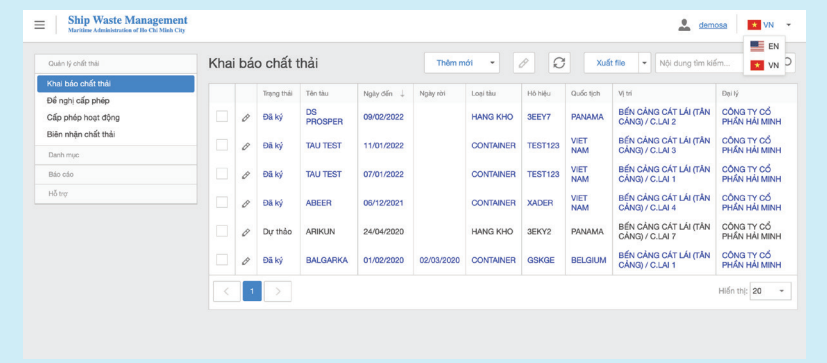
Ship Waste Management
Maritime Administration of Ho Chi Minh City

demosa VN

EN
VN

Quản lý chất thải
Khai báo chất thải
Đề nghị cấp phép
Cấp phép hoạt động
Biên nhận chất thải
Danh mục
Báo cáo
Hỗ trợ

Khai báo chất thải

Thêm mới
Xuất file
Nội dung tìm kiếm...

| | | Trạng thái | Tên tàu | Ngày đến | Ngày rời | Loại tàu | Hô hiệu | Quốc tịch | Vị trí | Đại lý |
|---|---|---|---|---|---|---|---|---|---|---|
| | | Đã ký | DS PROSPER | 09/02/2022 | | HANG KHO | 3EEY7 | PANAMA | BẾN CẢNG CÁT LÁI (TÂN CẢNG) / C.LAI 2 | CÔNG TY CỔ PHẦN HẢI MINH |
| | | Đã ký | TAU TEST | 11/01/2022 | | CONTAINER | TEST123 | VIET NAM | BẾN CẢNG CÁT LÁI (TÂN CẢNG) / C.LAI 3 | CÔNG TY CỔ PHẦN HẢI MINH |
| | | Đã ký | TAU TEST | 07/01/2022 | | CONTAINER | TEST123 | VIET NAM | BẾN CẢNG CÁT LÁI (TÂN CẢNG) / C.LAI 1 | CÔNG TY CỔ PHẦN HẢI MINH |
| | | Đã ký | ABEER | 06/12/2021 | | CONTAINER | XADER | VIET NAM | BẾN CẢNG CÁT LÁI (TÂN CẢNG) / C.LAI 4 | CÔNG TY CỔ PHẦN HẢI MINH |
| | | Dự thảo | ARIKUN | 24/04/2020 | | HANG KHO | 3EKY2 | PANAMA | BẾN CẢNG CÁT LÁI (TÂN CẢNG) / C.LAI 7 | CÔNG TY CỔ PHẦN HẢI MINH |
| | | Đã ký | BALGARKA | 01/02/2020 | 02/03/2020 | CONTAINER | GSKGE | BELGIUM | BẾN CẢNG CÁT LÁI (TÂN CẢNG) / C.LAI 1 | CÔNG TY CỔ PHẦN HẢI MINH |

1
Hiển thị: 20